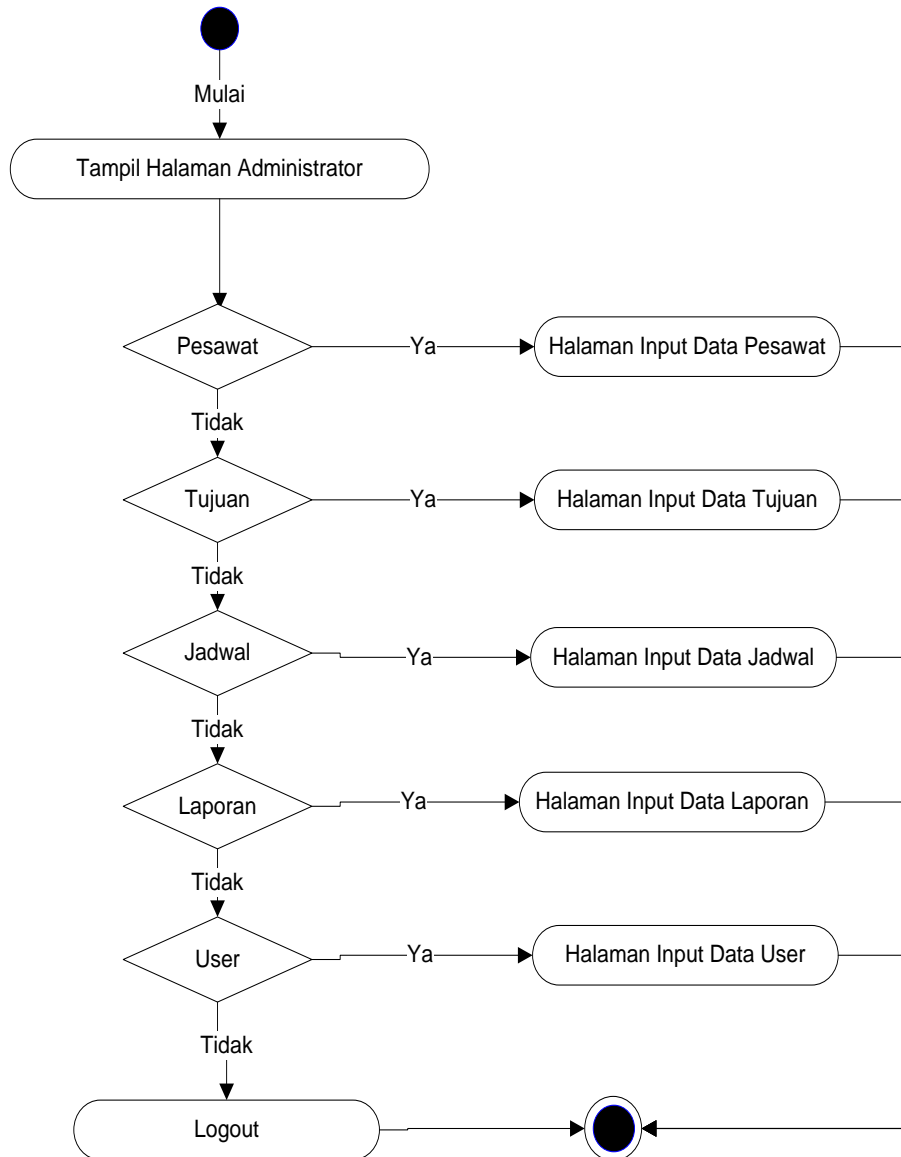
Mulai

Tampil Halaman Administrator

Pesawat

Ya

Halaman Input Data Pesawat

Tidak

Tujuan

Ya

Halaman Input Data Tujuan

Tidak

Jadwal

Ya

Halaman Input Data Jadwal

Tidak

Laporan

Ya

Halaman Input Data Laporan

Tidak

User

Ya

Halaman Input Data User

Tidak

Logout